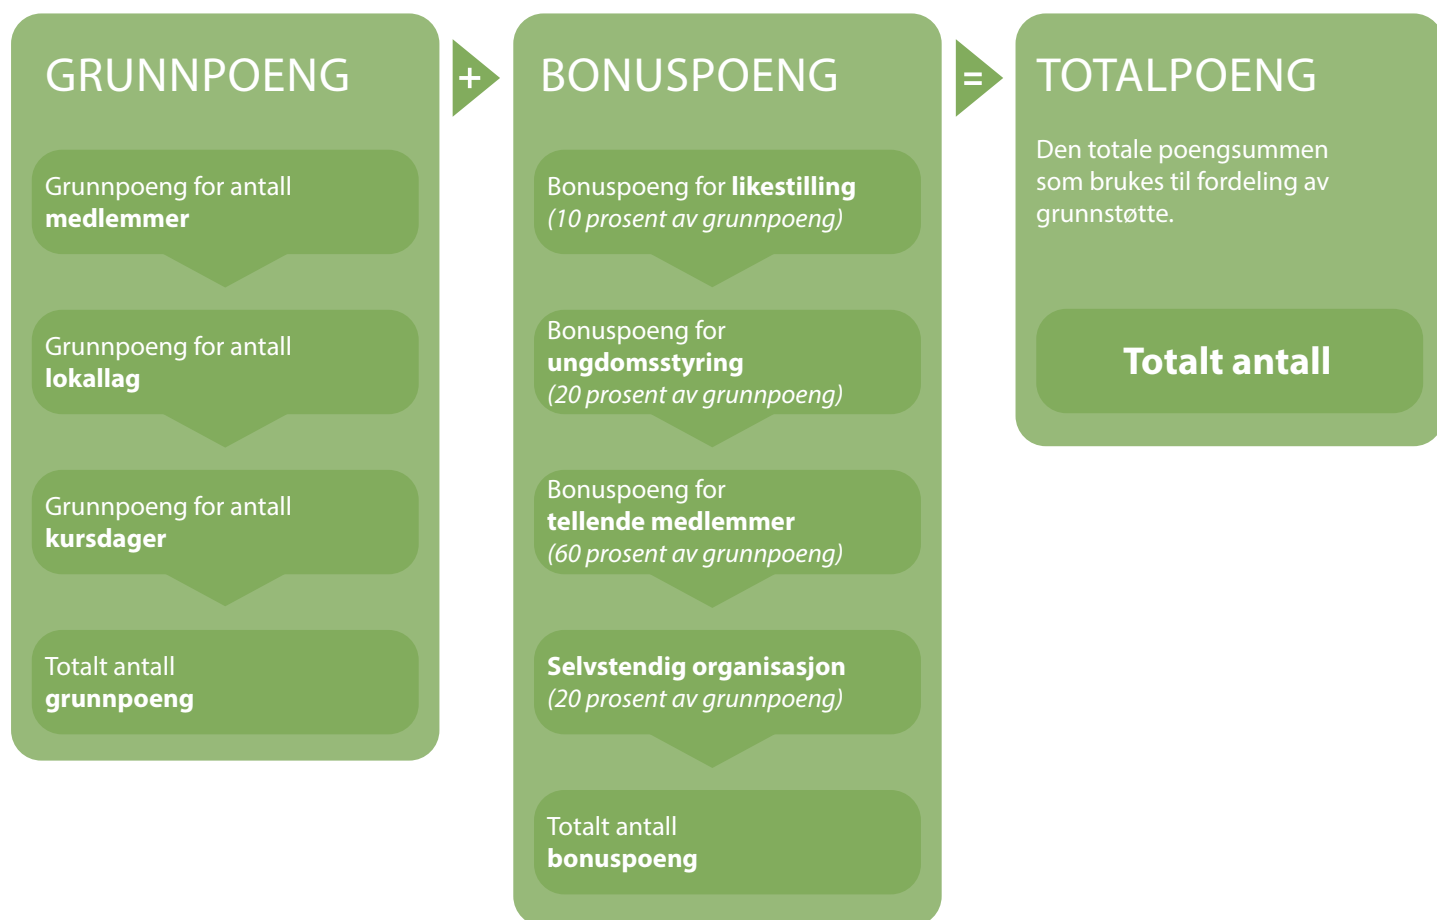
GRUNNPOENG

Grunnpoeng for antall **medlemmer**

Grunnpoeng for antall **lokallag**

Grunnpoeng for antall **kursdager**

Totalt antall **grunnpoeng**

+

BONUSPOENG

Bonuspoeng for **likestilling** *(10 prosent av grunnpoeng)*

Bonuspoeng for **ungdomsstyring** *(20 prosent av grunnpoeng)*

Bonuspoeng for **tellende medlemmer** *(60 prosent av grunnpoeng)*

**Selvstendig organisasjon** *(20 prosent av grunnpoeng)*

Totalt antall **bonuspoeng**

=

TOTALPOENG

Den totale poengsummen som brukes til fordeling av grunnstøtte.

**Totalt antall**